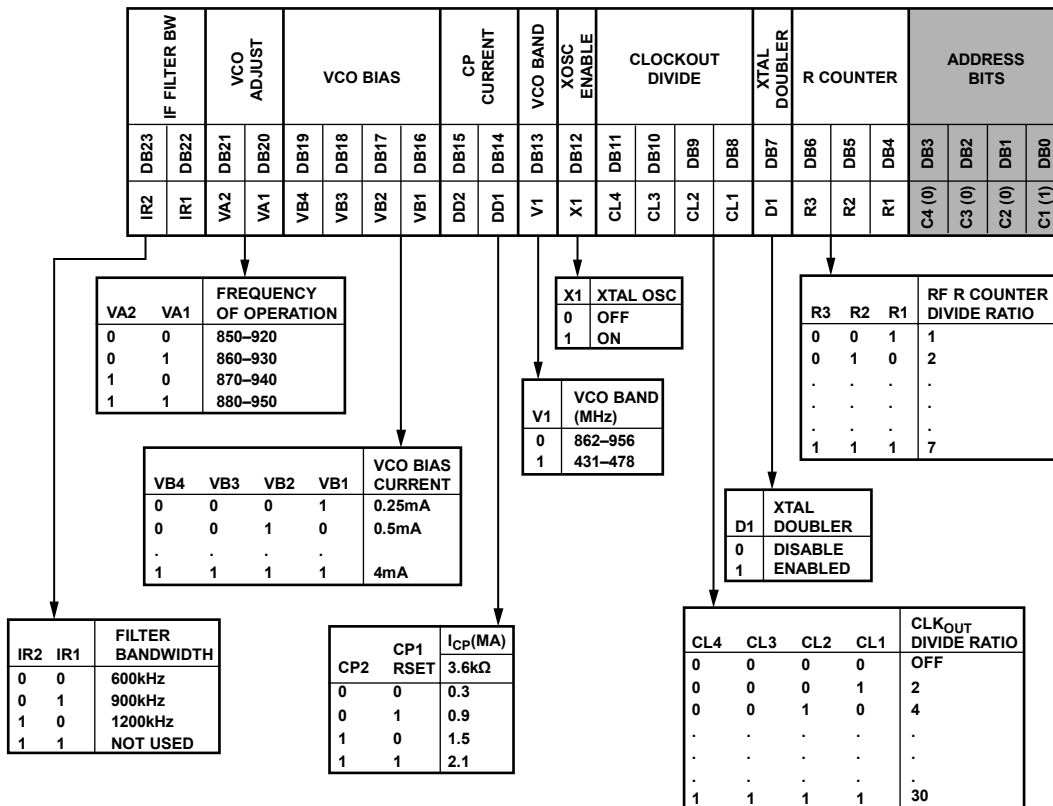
| IF FILTER BW | | VCO ADJUST | | VCO BIAS | | | | CP CURRENT | | VCO BAND | XOSC ENABLE | CLOCKOUT DIVIDE | | | | XTAL DOUBLER | R COUNTER | | | ADDRESS BITS | | | |
|---|---|---|---|---|---|---|---|---|---|---|---|---|---|---|---|---|---|---|---|---|---|---|---|
| DB23 | DB22 | DB21 | DB20 | DB19 | DB18 | DB17 | DB16 | DB15 | DB14 | DB13 | DB12 | DB11 | DB10 | DB9 | DB8 | DB7 | DB6 | DB5 | DB4 | DB3 | DB2 | DB1 | DB0 |
| IR2 | IR1 | VA2 | VA1 | VB4 | VB3 | VB2 | VB1 | DD2 | DD1 | V1 | X1 | CL4 | CL3 | CL2 | CL1 | D1 | R3 | R2 | R1 | C4 (0) | C3 (0) | C2 (0) | C1 (1) |

| VA2 | VA1 | FREQUENCY OF OPERATION |
|---|---|---|
| 0 | 0 | 850–920 |
| 0 | 1 | 860–930 |
| 1 | 0 | 870–940 |
| 1 | 1 | 880–950 |

| X1 | XTAL OSC |
|---|---|
| 0 | OFF |
| 1 | ON |

| R3 | R2 | R1 | RF R COUNTER DIVIDE RATIO |
|---|---|---|---|
| 0 | 0 | 1 | 1 |
| 0 | 1 | 0 | 2 |
| . | . | . | . |
| . | . | . | . |
| . | . | . | . |
| 1 | 1 | 1 | 7 |

| V1 | VCO BAND (MHz) |
|---|---|
| 0 | 862–956 |
| 1 | 431–478 |

| VB4 | VB3 | VB2 | VB1 | VCO BIAS CURRENT |
|---|---|---|---|---|
| 0 | 0 | 0 | 1 | 0.25mA |
| 0 | 0 | 1 | 0 | 0.5mA |
| . | . | . | . | |
| 1 | 1 | 1 | 1 | 4mA |

| D1 | XTAL DOUBLER |
|---|---|
| 0 | DISABLE |
| 1 | ENABLED |

| IR2 | IR1 | FILTER BANDWIDTH |
|---|---|---|
| 0 | 0 | 600kHz |
| 0 | 1 | 900kHz |
| 1 | 0 | 1200kHz |
| 1 | 1 | NOT USED |

| CP2 | CP1 RSET | $I_{CP}$(MA) 3.6kΩ |
|---|---|---|
| 0 | 0 | 0.3 |
| 0 | 1 | 0.9 |
| 1 | 0 | 1.5 |
| 1 | 1 | 2.1 |

| CL4 | CL3 | CL2 | CL1 | $CLK_{OUT}$ DIVIDE RATIO |
|---|---|---|---|---|
| 0 | 0 | 0 | 0 | OFF |
| 0 | 0 | 0 | 1 | 2 |
| 0 | 0 | 1 | 0 | 4 |
| . | . | . | . | . |
| . | . | . | . | . |
| . | . | . | . | . |
| 1 | 1 | 1 | 1 | 30 |